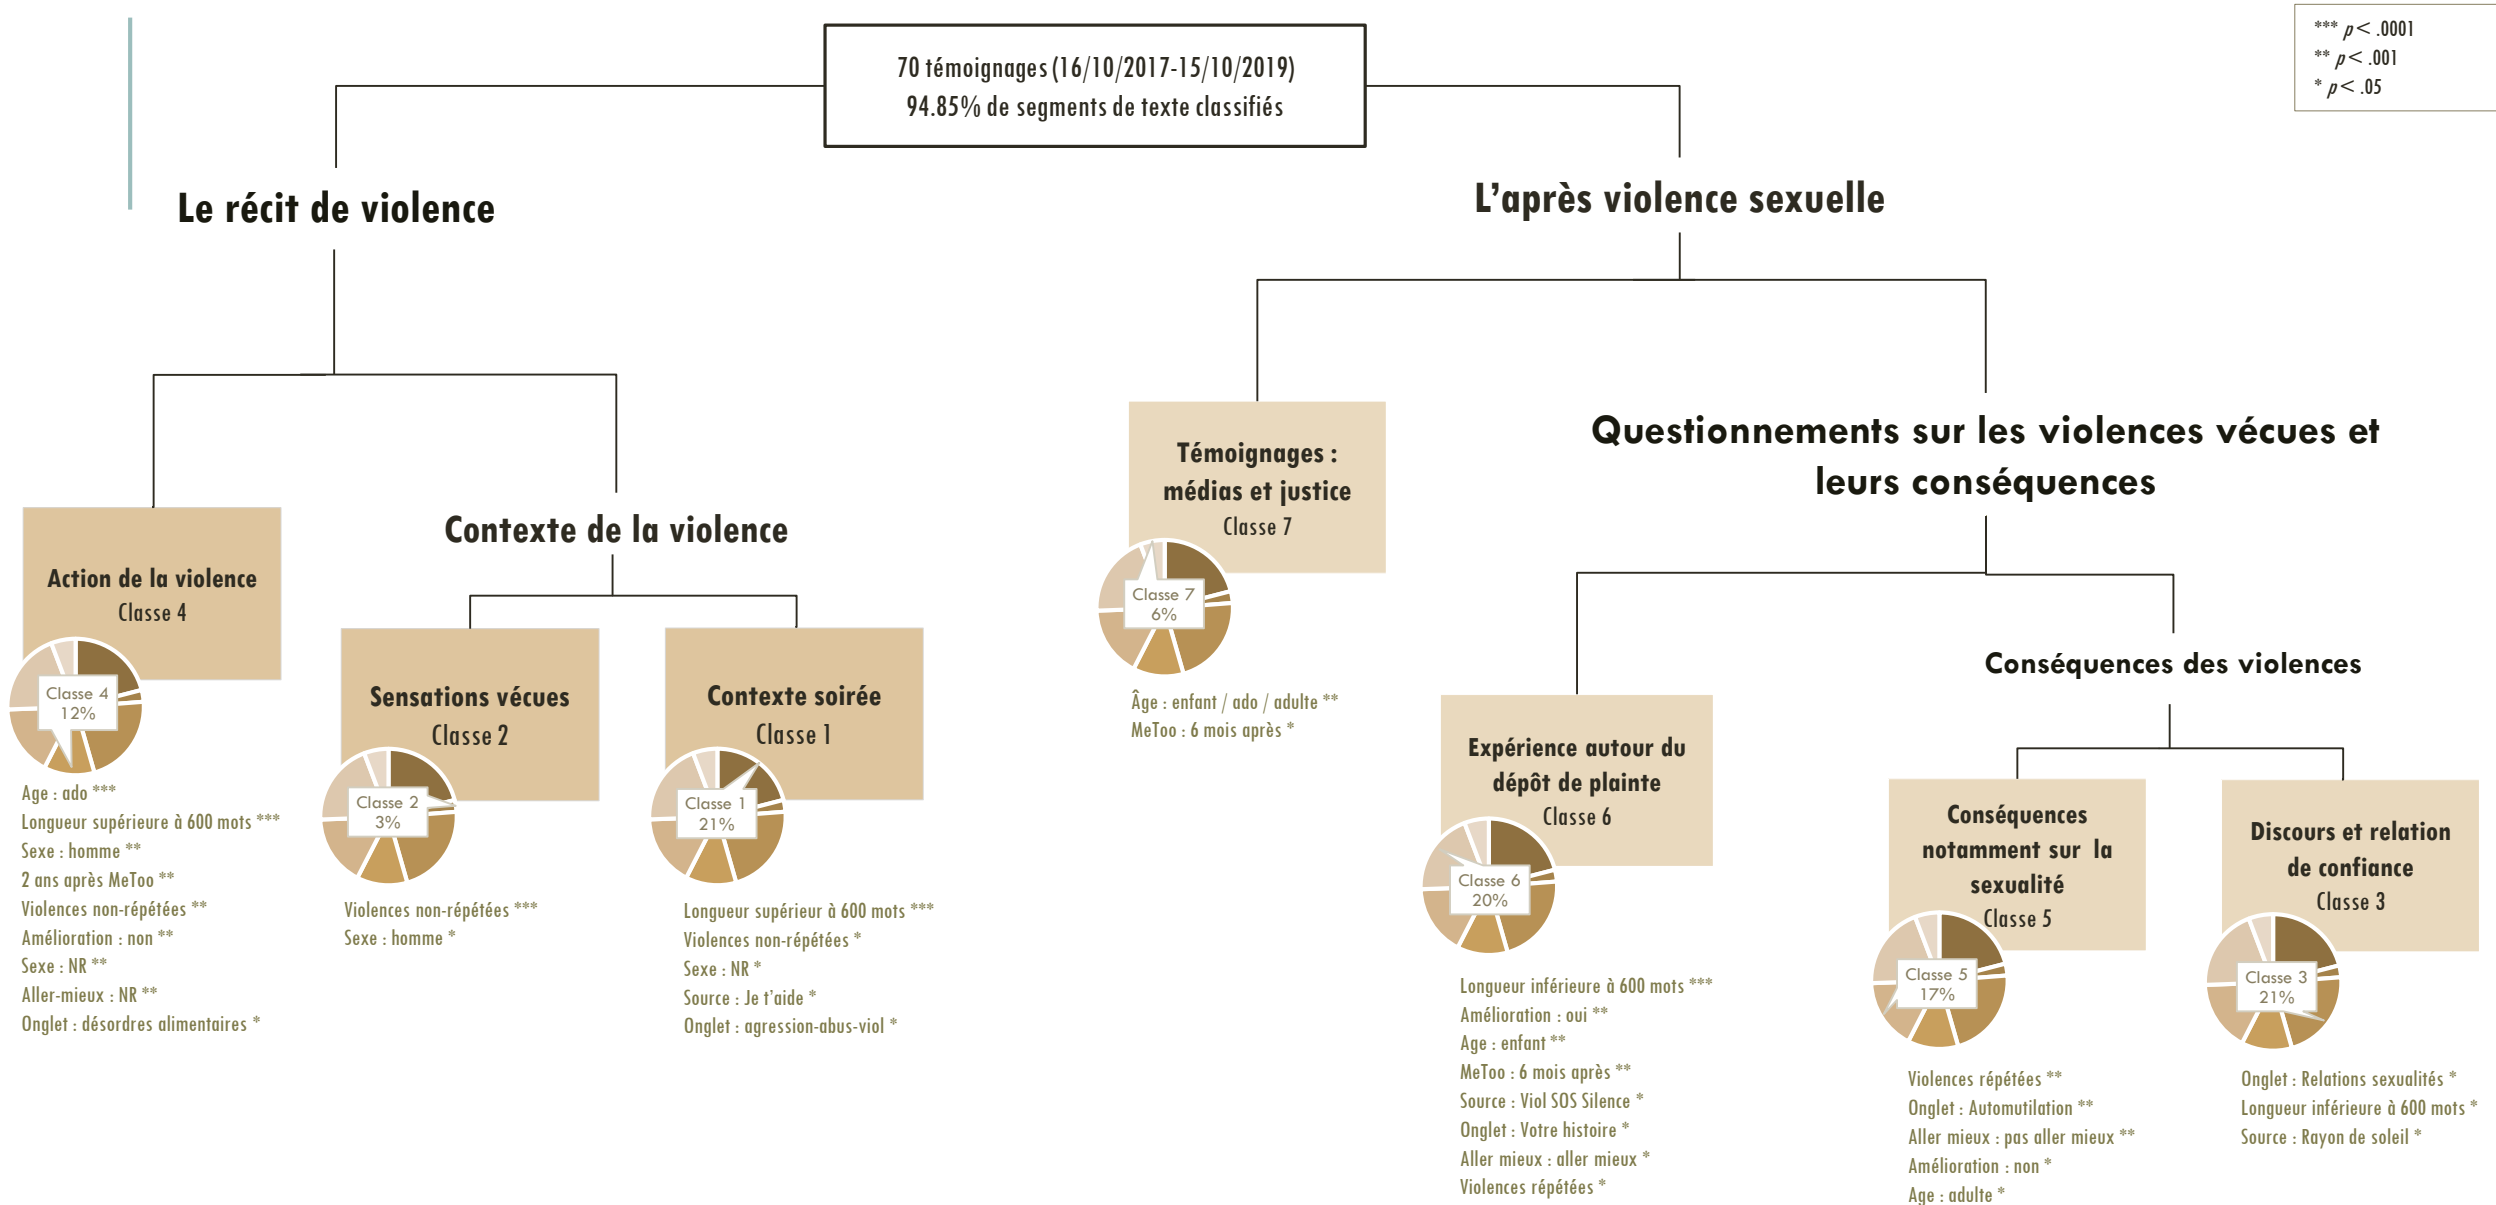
*** $p < .0001$
** $p < .001$
* $p < .05$

70 témoignages (16/10/2017-15/10/2019)
94.85% de segments de texte classifiés

Le récit de violence

L'après violence sexuelle

Action de la violence
Classe 4

Classe 4
12%

Age : ado ***
Longueur supérieure à 600 mots ***
Sexe : homme **
2 ans après MeToo **
Violences non-répétées **
Amélioration : non **
Sexe : NR **
Aller-mieux : NR **
Onglet : désordres alimentaires *

Contexte de la violence

Sensations vécues
Classe 2

Classe 2
3%

Violences non-répétées ***
Sexe : homme *

Contexte soirée
Classe 1

Classe 1
21%

Longueur supérieur à 600 mots ***
Violences non-répétées *
Sexe : NR *
Source : Je t'aide *
Onglet : agression-abus-viol *

Témoignages : médias et justice
Classe 7

Classe 7
6%

Âge : enfant / ado / adulte **
MeToo : 6 mois après *

Questionnements sur les violences vécues et leurs conséquences

Expérience autour du dépôt de plainte
Classe 6

Classe 6
20%

Longueur inférieure à 600 mots ***
Amélioration : oui **
Age : enfant **
MeToo : 6 mois après **
Source : Viol SOS Silence *
Onglet : Votre histoire *
Aller mieux : aller mieux *
Violences répétées *

Conséquences des violences

Conséquences notamment sur la sexualité
Classe 5

Classe 5
17%

Violences répétées **
Onglet : Automutilation **
Aller mieux : pas aller mieux **
Amélioration : non *
Age : adulte *

Discours et relation de confiance
Classe 3

Classe 3
21%

Onglet : Relations sexualités *
Longueur inférieure à 600 mots *
Source : Rayon de soleil *